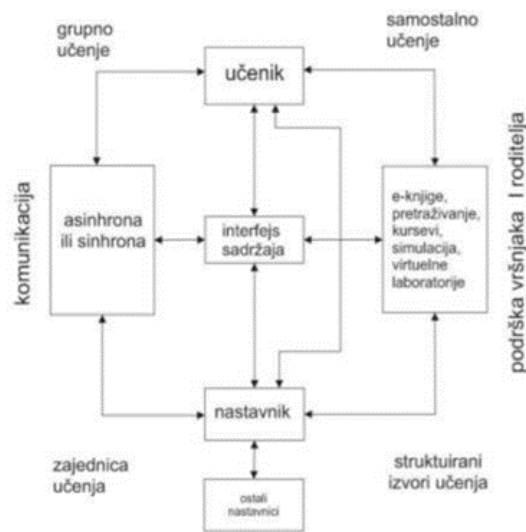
grupno učenje

samostalno učenje

učenik

komunikacija

asinhrona ili sinhrona

interfejs sadržaja

e-knjige, pretraživanje, kursevi, simulacija, virtuelne laboratorije

podrška vršnjaka I roditelja

nastavnik

zajednica učenja

struktuirani izvori učenja

ostali nastavnici